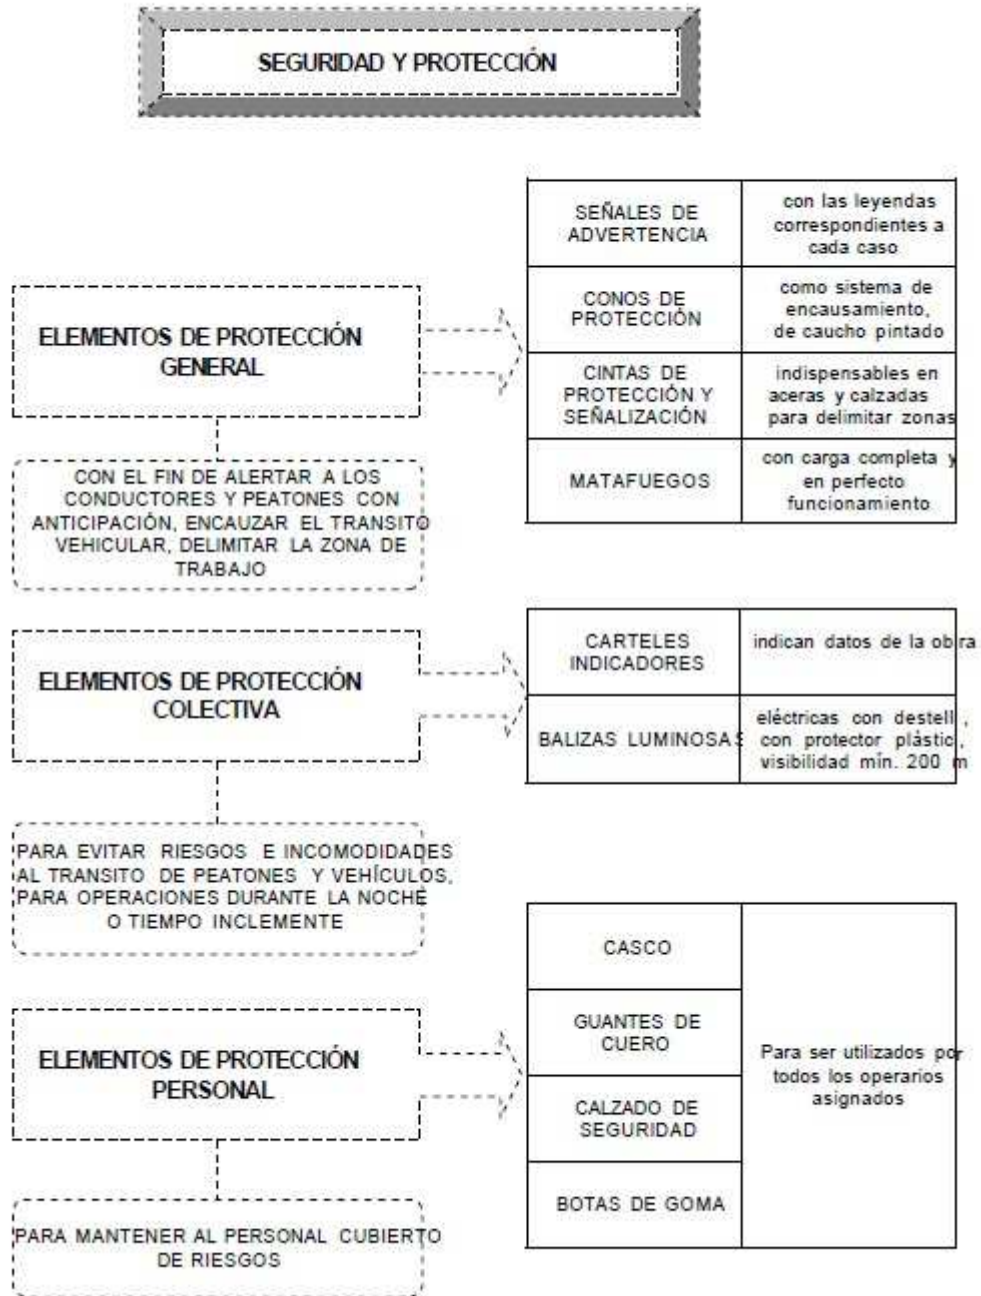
SEGURIDAD Y PROTECCIÓN

ELEMENTOS DE PROTECCIÓN GENERAL

| SEÑALES DE ADVERTENCIA | con las leyendas correspondientes a cada caso |
|---|---|
| CONOS DE PROTECCIÓN | como sistema de encausamiento, de caucho pintado |
| CINTAS DE PROTECCIÓN Y SEÑALIZACIÓN | indispensables en aceras y calzadas para delimitar zonas |
| MATAFUEGOS | con carga completa y en perfecto funcionamiento |

CON EL FIN DE ALERTAR A LOS CONDUCTORES Y PEATONES CON ANTICIPACIÓN, ENCAUZAR EL TRANSITO VEHICULAR, DELIMITAR LA ZONA DE TRABAJO

ELEMENTOS DE PROTECCIÓN COLECTIVA

| CARTELES INDICADORES | indican datos de la obra |
|---|---|
| BALIZAS LUMINOSAS | eléctricas con destell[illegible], con protector plástic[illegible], visibilidad mín. 200 m |

PARA EVITAR RIESGOS E INCOMODIDADES AL TRANSITO DE PEATONES Y VEHÍCULOS, PARA OPERACIONES DURANTE LA NOCHE O TIEMPO INCLEMENTE

ELEMENTOS DE PROTECCIÓN PERSONAL

| CASCO | Para ser utilizados por todos los operarios asignados |
|---|---|
| GUANTES DE CUERO | |
| CALZADO DE SEGURIDAD | |
| BOTAS DE GOMA | |

PARA MANTENER AL PERSONAL CUBIERTO DE RIESGOS